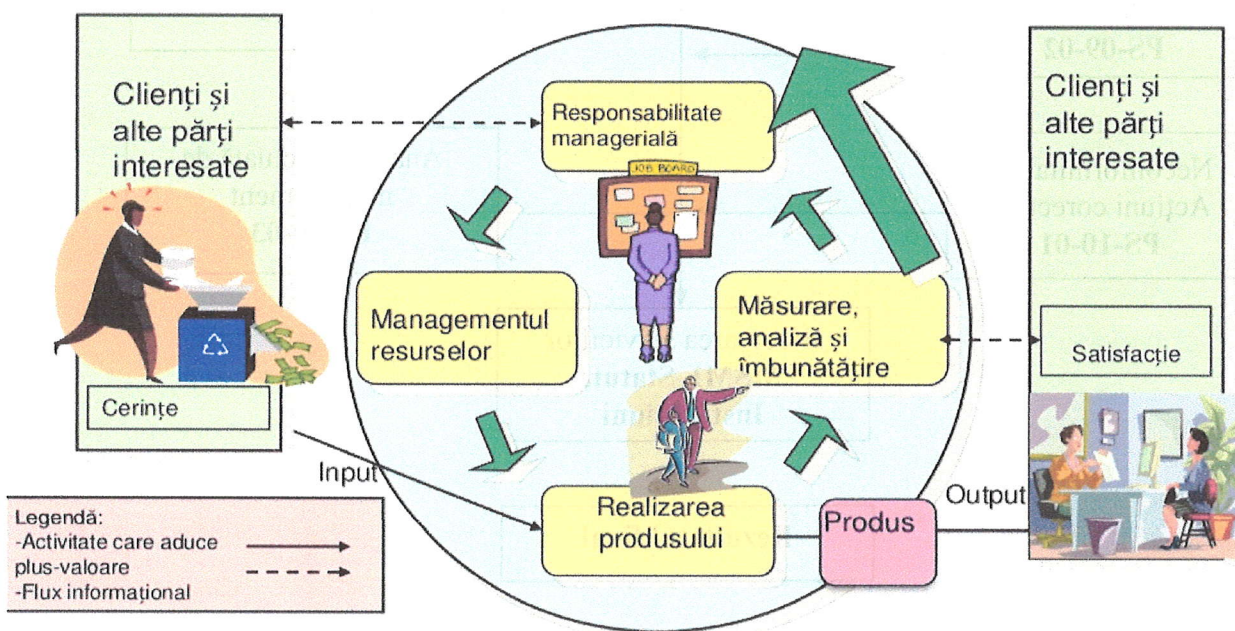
Clienți și alte părți interesate

Cerințe

Responsabilitate managerială

JOB BOARD

Managementul resurselor

Măsurare, analiză și îmbunătățire

Realizarea produsului

Produs

Input

Output

Clienți și alte părți interesate

Satisfacție

Legendă:
-Activitate care aduce plus-valoare
-Flux informațional